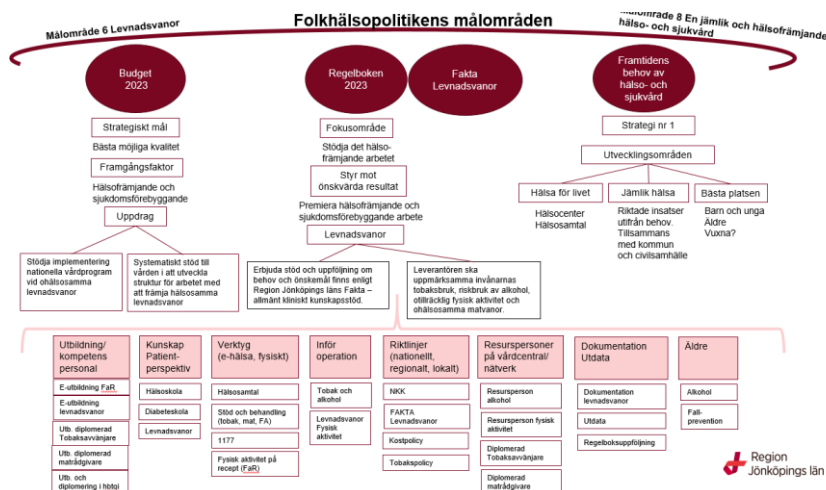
Folkhälsopolitikens målområden

Målområde 6 Levnadsvanor

Målområde 8 En jämlik och hälsofrämjande hälso- och sjukvård

Budget 2023

Strategiskt mål

Bästa möjliga kvalitet

Framgångsfaktor

Hälsofrämjande och sjukdomsförebyggande

Uppdrag

Stödja implementering nationella vårdprogram vid ohälsosamma levnadsvanor

Systematiskt stöd till vården i att utveckla struktur för arbetet med att främja hälsosamma levnadsvanor

Regelboken 2023

Fakta Levnadsvanor

Fokusområde

Stödja det hälsofrämjande arbetet

Styr mot önskvärda resultat

Premiera hälsofrämjande och sjukdomsförebyggande arbete

Levnadsvanor

Erbjuda stöd och uppföljning om behov och önskemål finns enligt Region Jönköpings läns Fakta – allmänt kliniskt kunskapsstöd.

Leverantören ska uppmärksamma invånarnas tobaksbruk, riskbruk av alkohol, otillräcklig fysisk aktivitet och ohälsosamma matvanor.

Framtidens behov av hälso- och sjukvård

Strategi nr 1

Utvecklingsområden

Hälsa för livet

Hälsocenter
Hälsosamtal

Jämlik hälsa

Riktade insatser utifrån behov. Tillsammans med kommun och civilsamhälle

Bästa platsen

Barn och unga
Äldre
Vuxna?

Utbildning/ kompetens personal

E-utbildning FaR

E-utbildning levnadsvanor

Utb. diplomerad Tobaksavvänjare

Utb. diplomerad matrådgivare

Utb. och diplomering i hbtqi

Kunskap Patientperspektiv

Hälsoskola

Diabeteskola

Levnadsvanor

Verktyg (e-hälsa, fysiskt)

Hälsosamtal

Stöd och behandling (tobak, mat, FA)

1177

Fysisk aktivitet på recept (FaR)

Inför operation

Tobak och alkohol

Levnadsvanor Fysisk aktivitet

Riktlinjer (nationellt, regionalt, lokalt)

NKK

FAKTA Levnadsvanor

Kostpolicy

Tobakspolicy

Resurspersoner på vårdcentral/ nätverk

Resursperson alkohol

Resursperson fysisk aktivitet

Diplomerad Tobaksavvänjare

Diplomerad matrådgivare

Dokumentation Utdata

Dokumentation levnadsvanor

Utdata

Regelboksuppföljning

Äldre

Alkohol

Fall-prevention

Region Jönköpings län